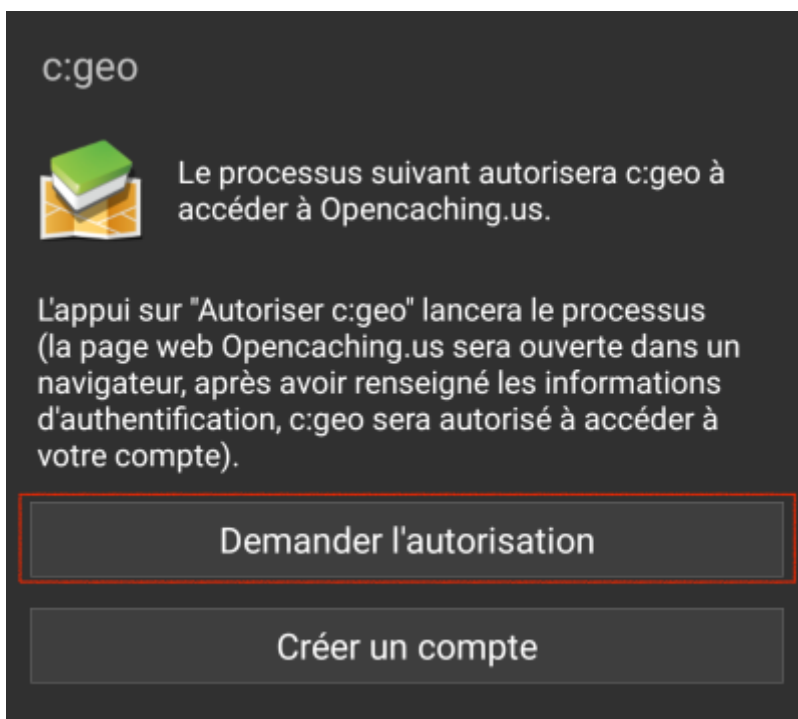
c:geo

Le processus suivant autorisera c:geo à accéder à Opencaching.us.

L'appui sur "Autoriser c:geo" lancera le processus (la page web Opencaching.us sera ouverte dans un navigateur, après avoir renseigné les informations d'authentification, c:geo sera autorisé à accéder à votre compte).

Demander l'autorisation

Créer un compte